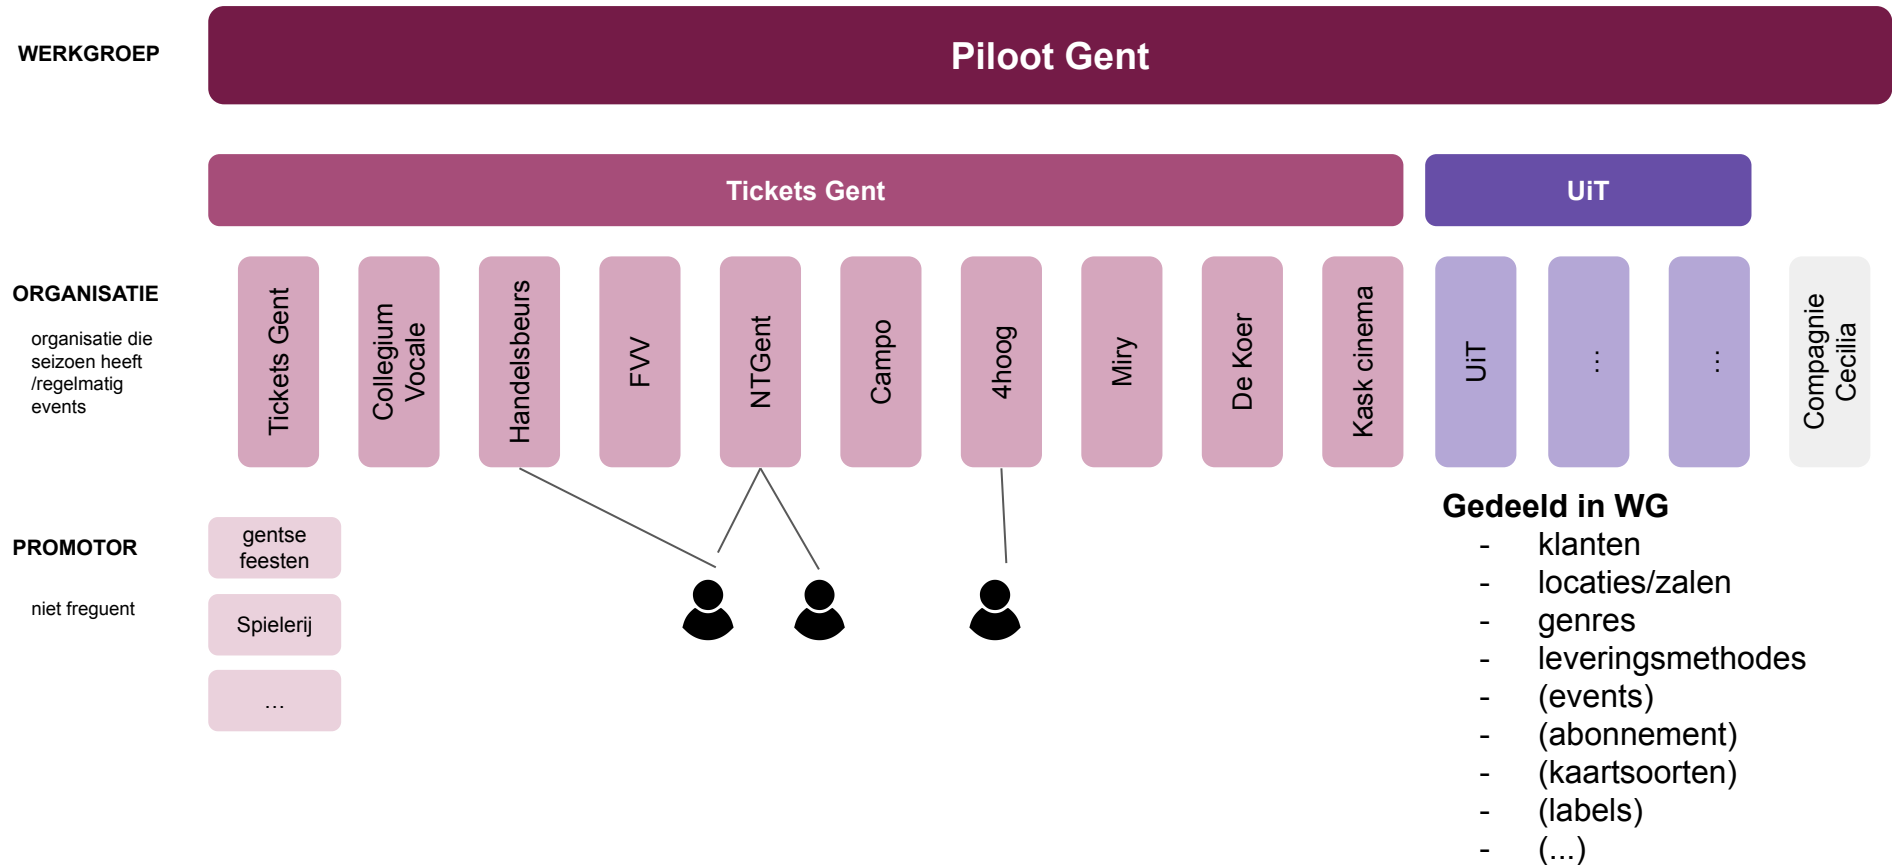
WERKGROEP

Piloot Gent

Tickets Gent

UiT

ORGANISATIE

organisatie die seizoen heeft /regelmatig events

Tickets Gent

Collegium Vocale

Handelsbeurs

FVV

NTGent

Campo

4hoog

Miry

De Koer

Kask cinema

UiT

...

...

Compagnie Cecilia

PROMOTOR

niet freguent

gentse feesten

Spielerij

...

Gedeeld in WG
- klanten
- locaties/zalen
- genres
- leveringsmethodes
- (events)
- (abonnement)
- (kaartsoorten)
- (labels)
- (...)